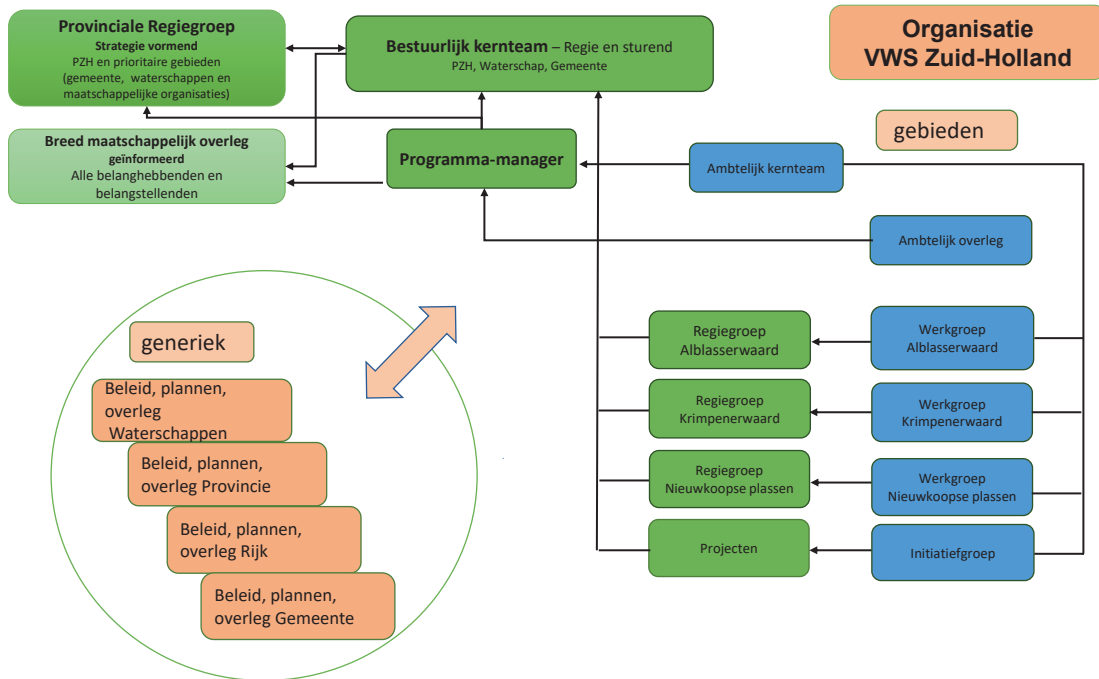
Provinciale Regiegroep
Strategie vormend
PZH en prioritaire gebieden (gemeente, waterschappen en maatschappelijke organisaties)

Bestuurlijk kernteam – Regie en sturend
PZH, Waterschap, Gemeente

Organisatie
VWS Zuid-Holland

Breed maatschappelijk overleg
geïnformeerd
Alle belanghebbenden en belangstellenden

Programma-manager

gebieden

Ambtelijk kernteam

Ambtelijk overleg

generiek

Beleid, plannen, overleg Waterschappen

Beleid, plannen, overleg Provincie

Beleid, plannen, overleg Rijk

Beleid, plannen, overleg Gemeente

Regiegroep Alblasserwaard

Werkgroep Alblasserwaard

Regiegroep Krimpenerwaard

Werkgroep Krimpenerwaard

Regiegroep Nieuwkoopse plassen

Werkgroep Nieuwkoopse plassen

Projecten

Initiatiefgroep